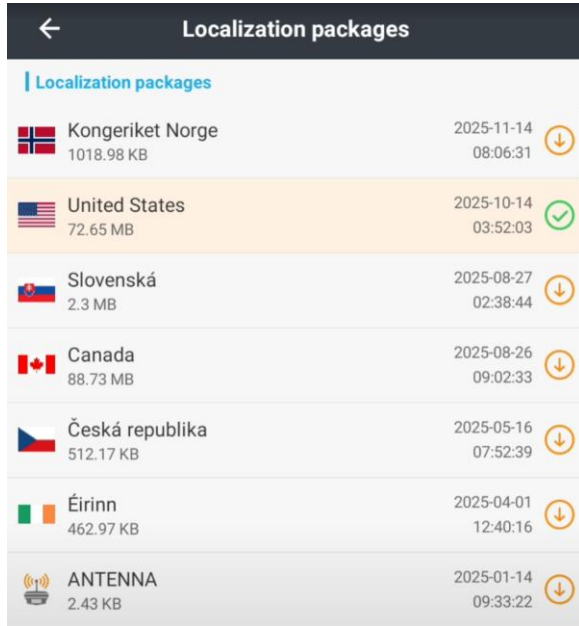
Localization packages

Localization packages

Kongeriket Norge
1018.98 KB
2025-11-14
08:06:31

United States
72.65 MB
2025-10-14
03:52:03

Slovenská
2.3 MB
2025-08-27
02:38:44

Canada
88.73 MB
2025-08-26
09:02:33

Česká republika
512.17 KB
2025-05-16
07:52:39

Éirinn
462.97 KB
2025-04-01
12:40:16

ANTENNA
2.43 KB
2025-01-14
09:33:22